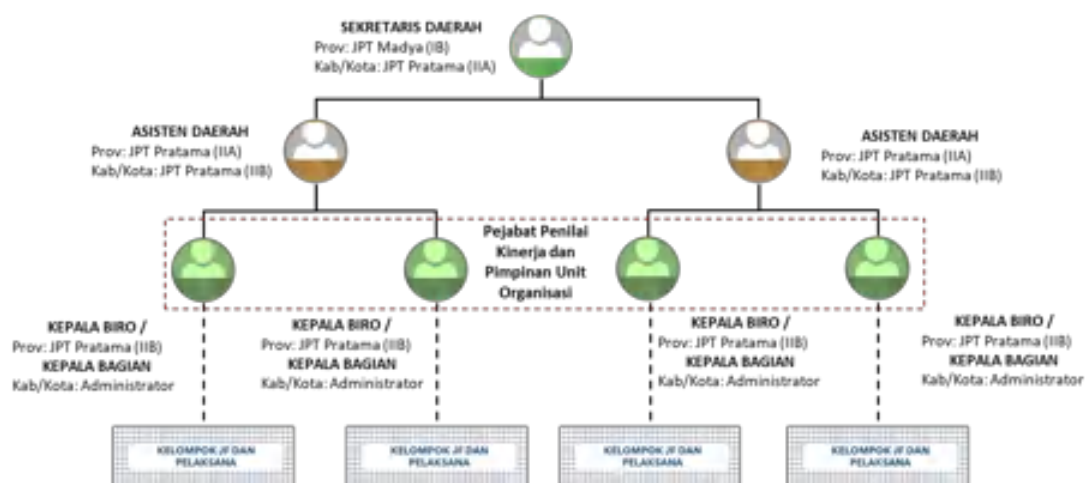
SEKRETARIS DAERAH
Prov: JPT Madya (IB)
Kab/Kota: JPT Pratama (IIA)

ASISTEN DAERAH
Prov: JPT Pratama (IIA)
Kab/Kota: JPT Pratama (IIB)

ASISTEN DAERAH
Prov: JPT Pratama (IIA)
Kab/Kota: JPT Pratama (IIB)

Pejabat Penilai Kinerja dan Pimpinan Unit Organisasi

KEPALA BIRO /
Prov: JPT Pratama (IIB)
KEPALA BAGIAN
Kab/Kota: Administrator

KEPALA BIRO /
Prov: JPT Pratama (IIB)
KEPALA BAGIAN
Kab/Kota: Administrator

KEPALA BIRO /
Prov: JPT Pratama (IIB)
KEPALA BAGIAN
Kab/Kota: Administrator

KEPALA BIRO /
Prov: JPT Pratama (IIB)
KEPALA BAGIAN
Kab/Kota: Administrator

KELOMPOK JF DAN PELAKSANA

KELOMPOK JF DAN PELAKSANA

KELOMPOK JF DAN PELAKSANA

KELOMPOK JF DAN PELAKSANA